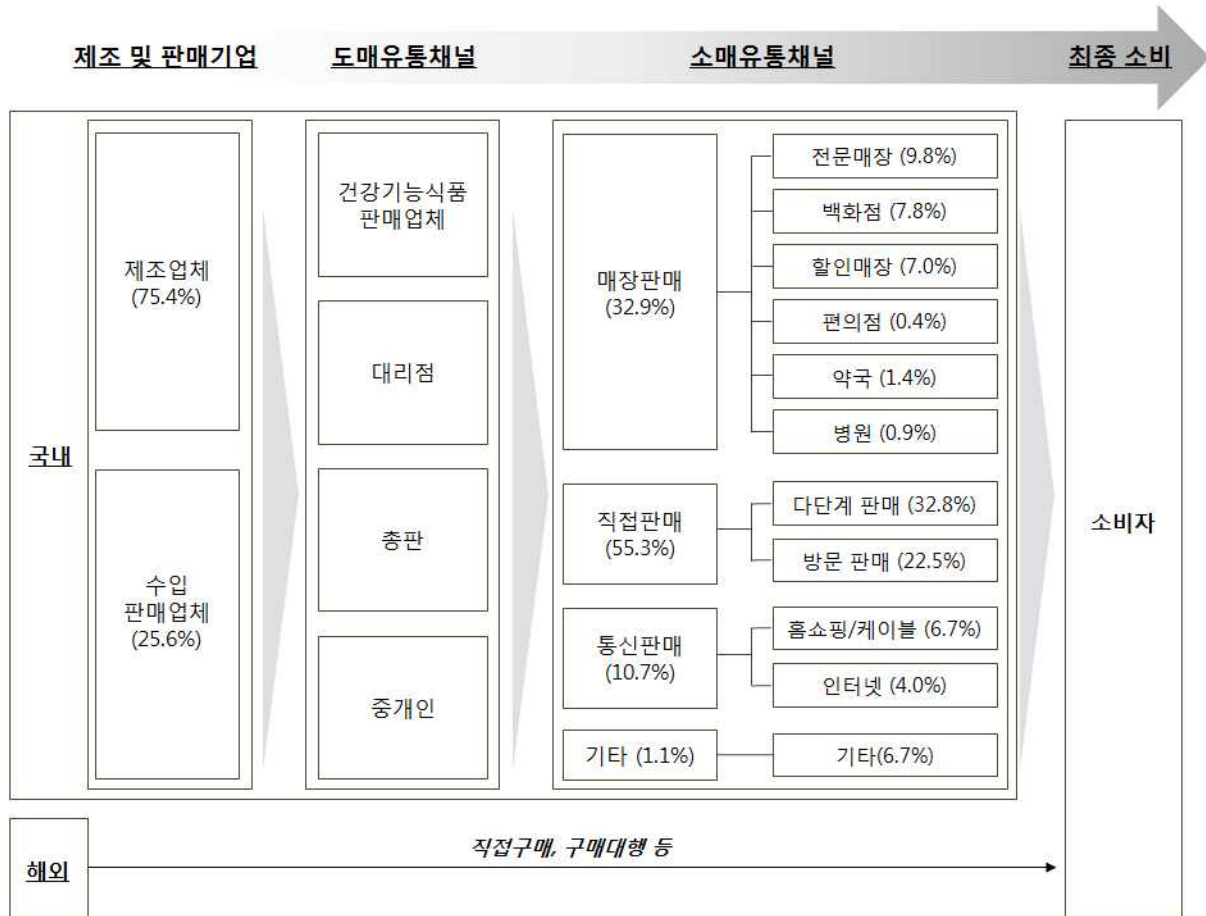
제조 및 판매기업

도매유통채널

소매유통채널

최종 소비

국내

제조업체 (75.4%)

수입 판매업체 (25.6%)

건강기능식품 판매업체

대리점

총판

중개인

매장판매 (32.9%)

전문매장 (9.8%)

백화점 (7.8%)

할인매장 (7.0%)

편의점 (0.4%)

약국 (1.4%)

병원 (0.9%)

직접판매 (55.3%)

다단계 판매 (32.8%)

방문 판매 (22.5%)

통신판매 (10.7%)

홈쇼핑/케이블 (6.7%)

인터넷 (4.0%)

기타 (1.1%)

기타(6.7%)

소비자

해외

직접구매, 구매대행 등